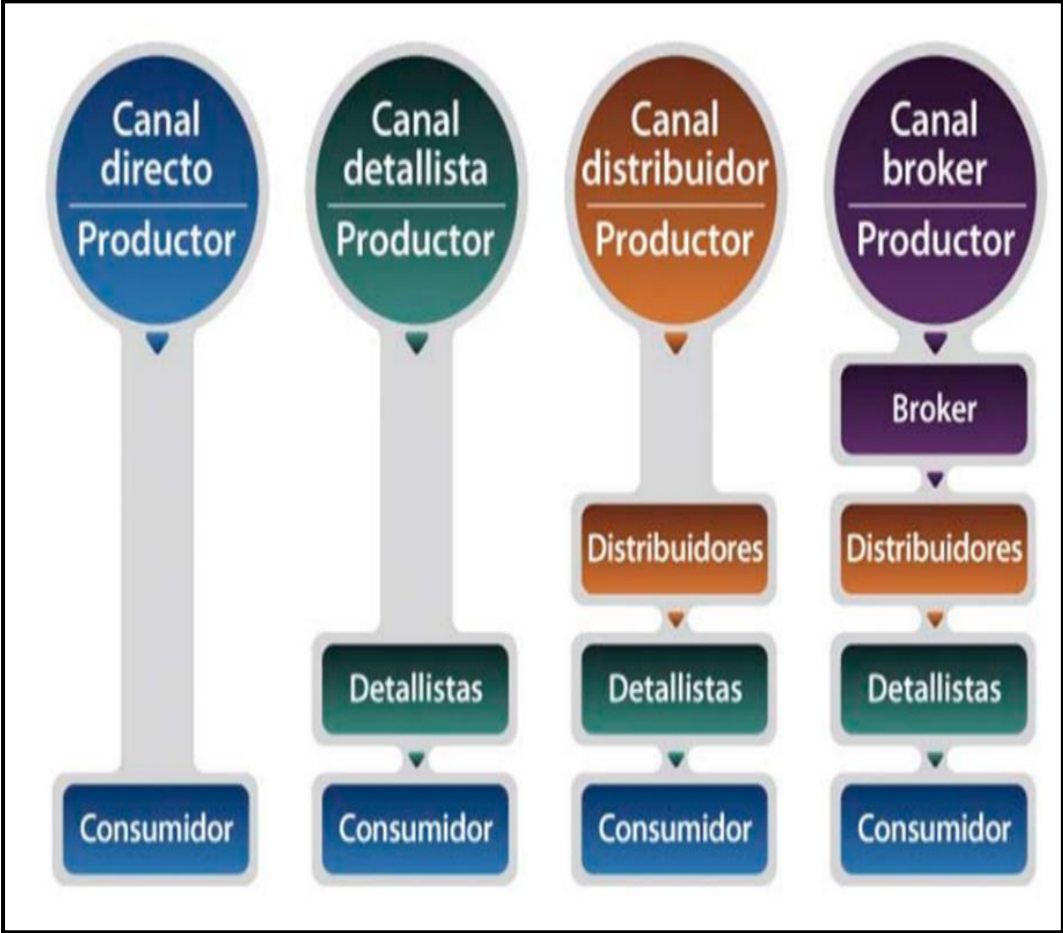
Canal directo
Productor
Consumidor

Canal detallista
Productor
Detallistas
Consumidor

Canal distribuidor
Productor
Distribuidores
Detallistas
Consumidor

Canal broker
Productor
Broker
Distribuidores
Detallistas
Consumidor